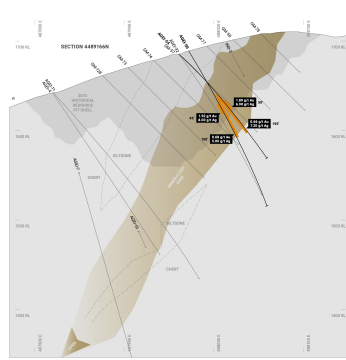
SECTION 4489166N

1700 RL

1600 RL

1500 RL

1400 RL

2023 HISTORICAL RESOURCE PIT SHELL

SILTSTONE

CHERT

SILTSTONE

CHERT

1.55 g/t Au
6.03 g/t Ag

1.09 g/t Au
5.00 g/t Ag

2.83 g/t Au
7.20 g/t Ag

0.86 g/t Au
4.66 g/t Ag

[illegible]